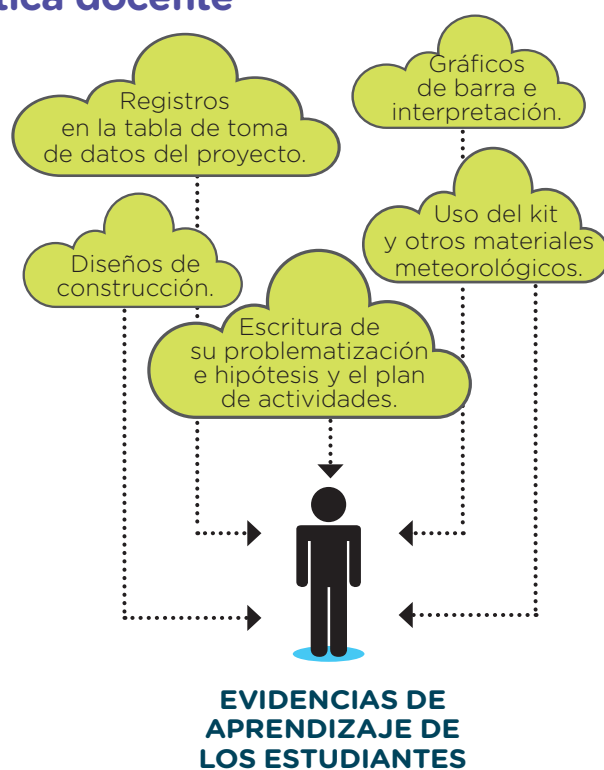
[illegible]tica docente

Registros en la tabla de toma de datos del proyecto.

Gráficos de barra e interpretación.

Diseños de construcción.

Uso del kit y otros materiales meteorológicos.

Escritura de su problematización e hipótesis y el plan de actividades.

EVIDENCIAS DE APRENDIZAJE DE LOS ESTUDIANTES